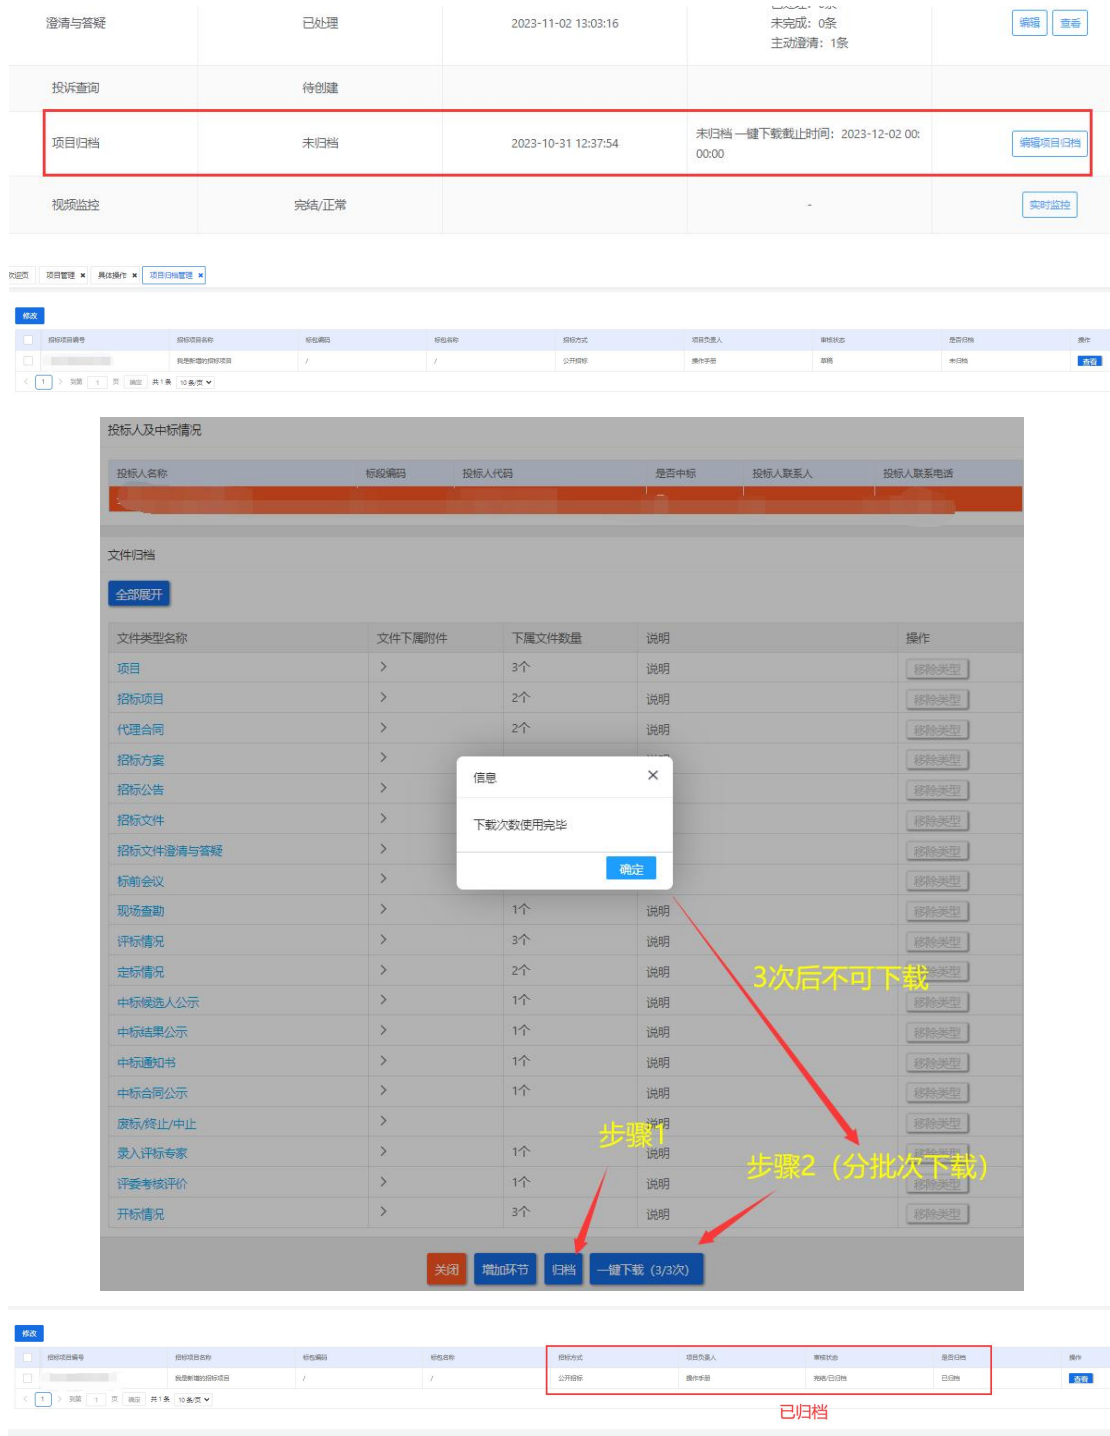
| 澄清与答疑 | 已处理 | 2023-11-02 13:03:16 | 未完成：0条 主动澄清：1条 | 编辑 查看 |
|---|---|---|---|---|
| 投诉查询 | 待创建 | | | |
| 项目归档 | 未归档 | 2023-10-31 12:37:54 | 未归档 一键下载截止时间：2023-12-02 00:00:00 | 编辑项目归档 |
| 视频监控 | 完结/正常 | | - | 实时监控 |

欢迎页 项目管理 × 具体操作 × 项目归档管理 ×

修改

| | 招标项目编号 | 招标项目名称 | 标段编码 | 标段名称 | 招标方式 | 项目负责人 | 审核状态 | 是否归档 | 操作 |
|---|---|---|---|---|---|---|---|---|---|
| | | 我是新增的招标项目 | / | / | 公开招标 | 操作手册 | 草稿 | 未归档 | 查看 |

1 到第 1 页 确定 共 1 条 10 条/页

投标人及中标情况

| 投标人名称 | 标段编码 | 投标人代码 | 是否中标 | 投标人联系人 | 投标人联系电话 |
|---|---|---|---|---|---|

文件归档

全部展开

| 文件类型名称 | 文件下属附件 | 下属文件数量 | 说明 | 操作 |
|---|---|---|---|---|
| 项目 | > | 3个 | 说明 | 移除类型 |
| 招标项目 | > | 2个 | 说明 | 移除类型 |
| 代理合同 | > | 2个 | 说明 | 移除类型 |
| 招标方案 | > | | | 移除类型 |
| 招标公告 | > | | | 移除类型 |
| 招标文件 | > | | | 移除类型 |
| 招标文件澄清与答疑 | > | | | 移除类型 |
| 标前会议 | > | | | 移除类型 |
| 现场查勘 | > | 1个 | 说明 | 移除类型 |
| 评标情况 | > | 3个 | 说明 | 移除类型 |
| 定标情况 | > | 2个 | 说明 | 移除类型 |
| 中标候选人公示 | > | 1个 | 说明 | 移除类型 |
| 中标结果公示 | > | 1个 | 说明 | 移除类型 |
| 中标通知书 | > | 1个 | 说明 | 移除类型 |
| 中标合同公示 | > | 1个 | 说明 | 移除类型 |
| 废标/终止/中止 | > | | 说明 | 移除类型 |
| 录入评标专家 | > | 1个 | 说明 | 移除类型 |
| 评委考核评价 | > | 1个 | 说明 | 移除类型 |
| 开标情况 | > | 3个 | 说明 | 移除类型 |

信息 ×

下载次数使用完毕

确定

3次后不可下载

步骤1

步骤2（分批次下载）

关闭 增加环节 归档 一键下载（3/3次）

修改

| | 招标项目编号 | 招标项目名称 | 标段编码 | 标段名称 | 招标方式 | 项目负责人 | 审核状态 | 是否归档 | 操作 |
|---|---|---|---|---|---|---|---|---|---|
| | | 我是新增的招标项目 | / | / | 公开招标 | 操作手册 | 完结/已归档 | 已归档 | 查看 |

1 到第 1 页 确定 共 1 条 10 条/页

已归档